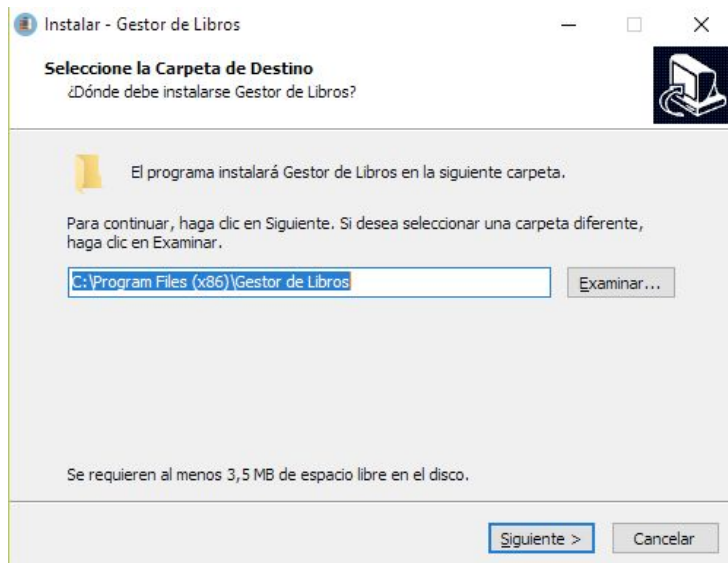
Instalar - Gestor de Libros

Seleccione la Carpeta de Destino
¿Dónde debe instalarse Gestor de Libros?

El programa instalará Gestor de Libros en la siguiente carpeta.

Para continuar, haga clic en Siguiente. Si desea seleccionar una carpeta diferente, haga clic en Examinar.

C:\Program Files (x86)\Gestor de Libros

Examinar...

Se requieren al menos 3,5 MB de espacio libre en el disco.

Siguiente >

Cancelar